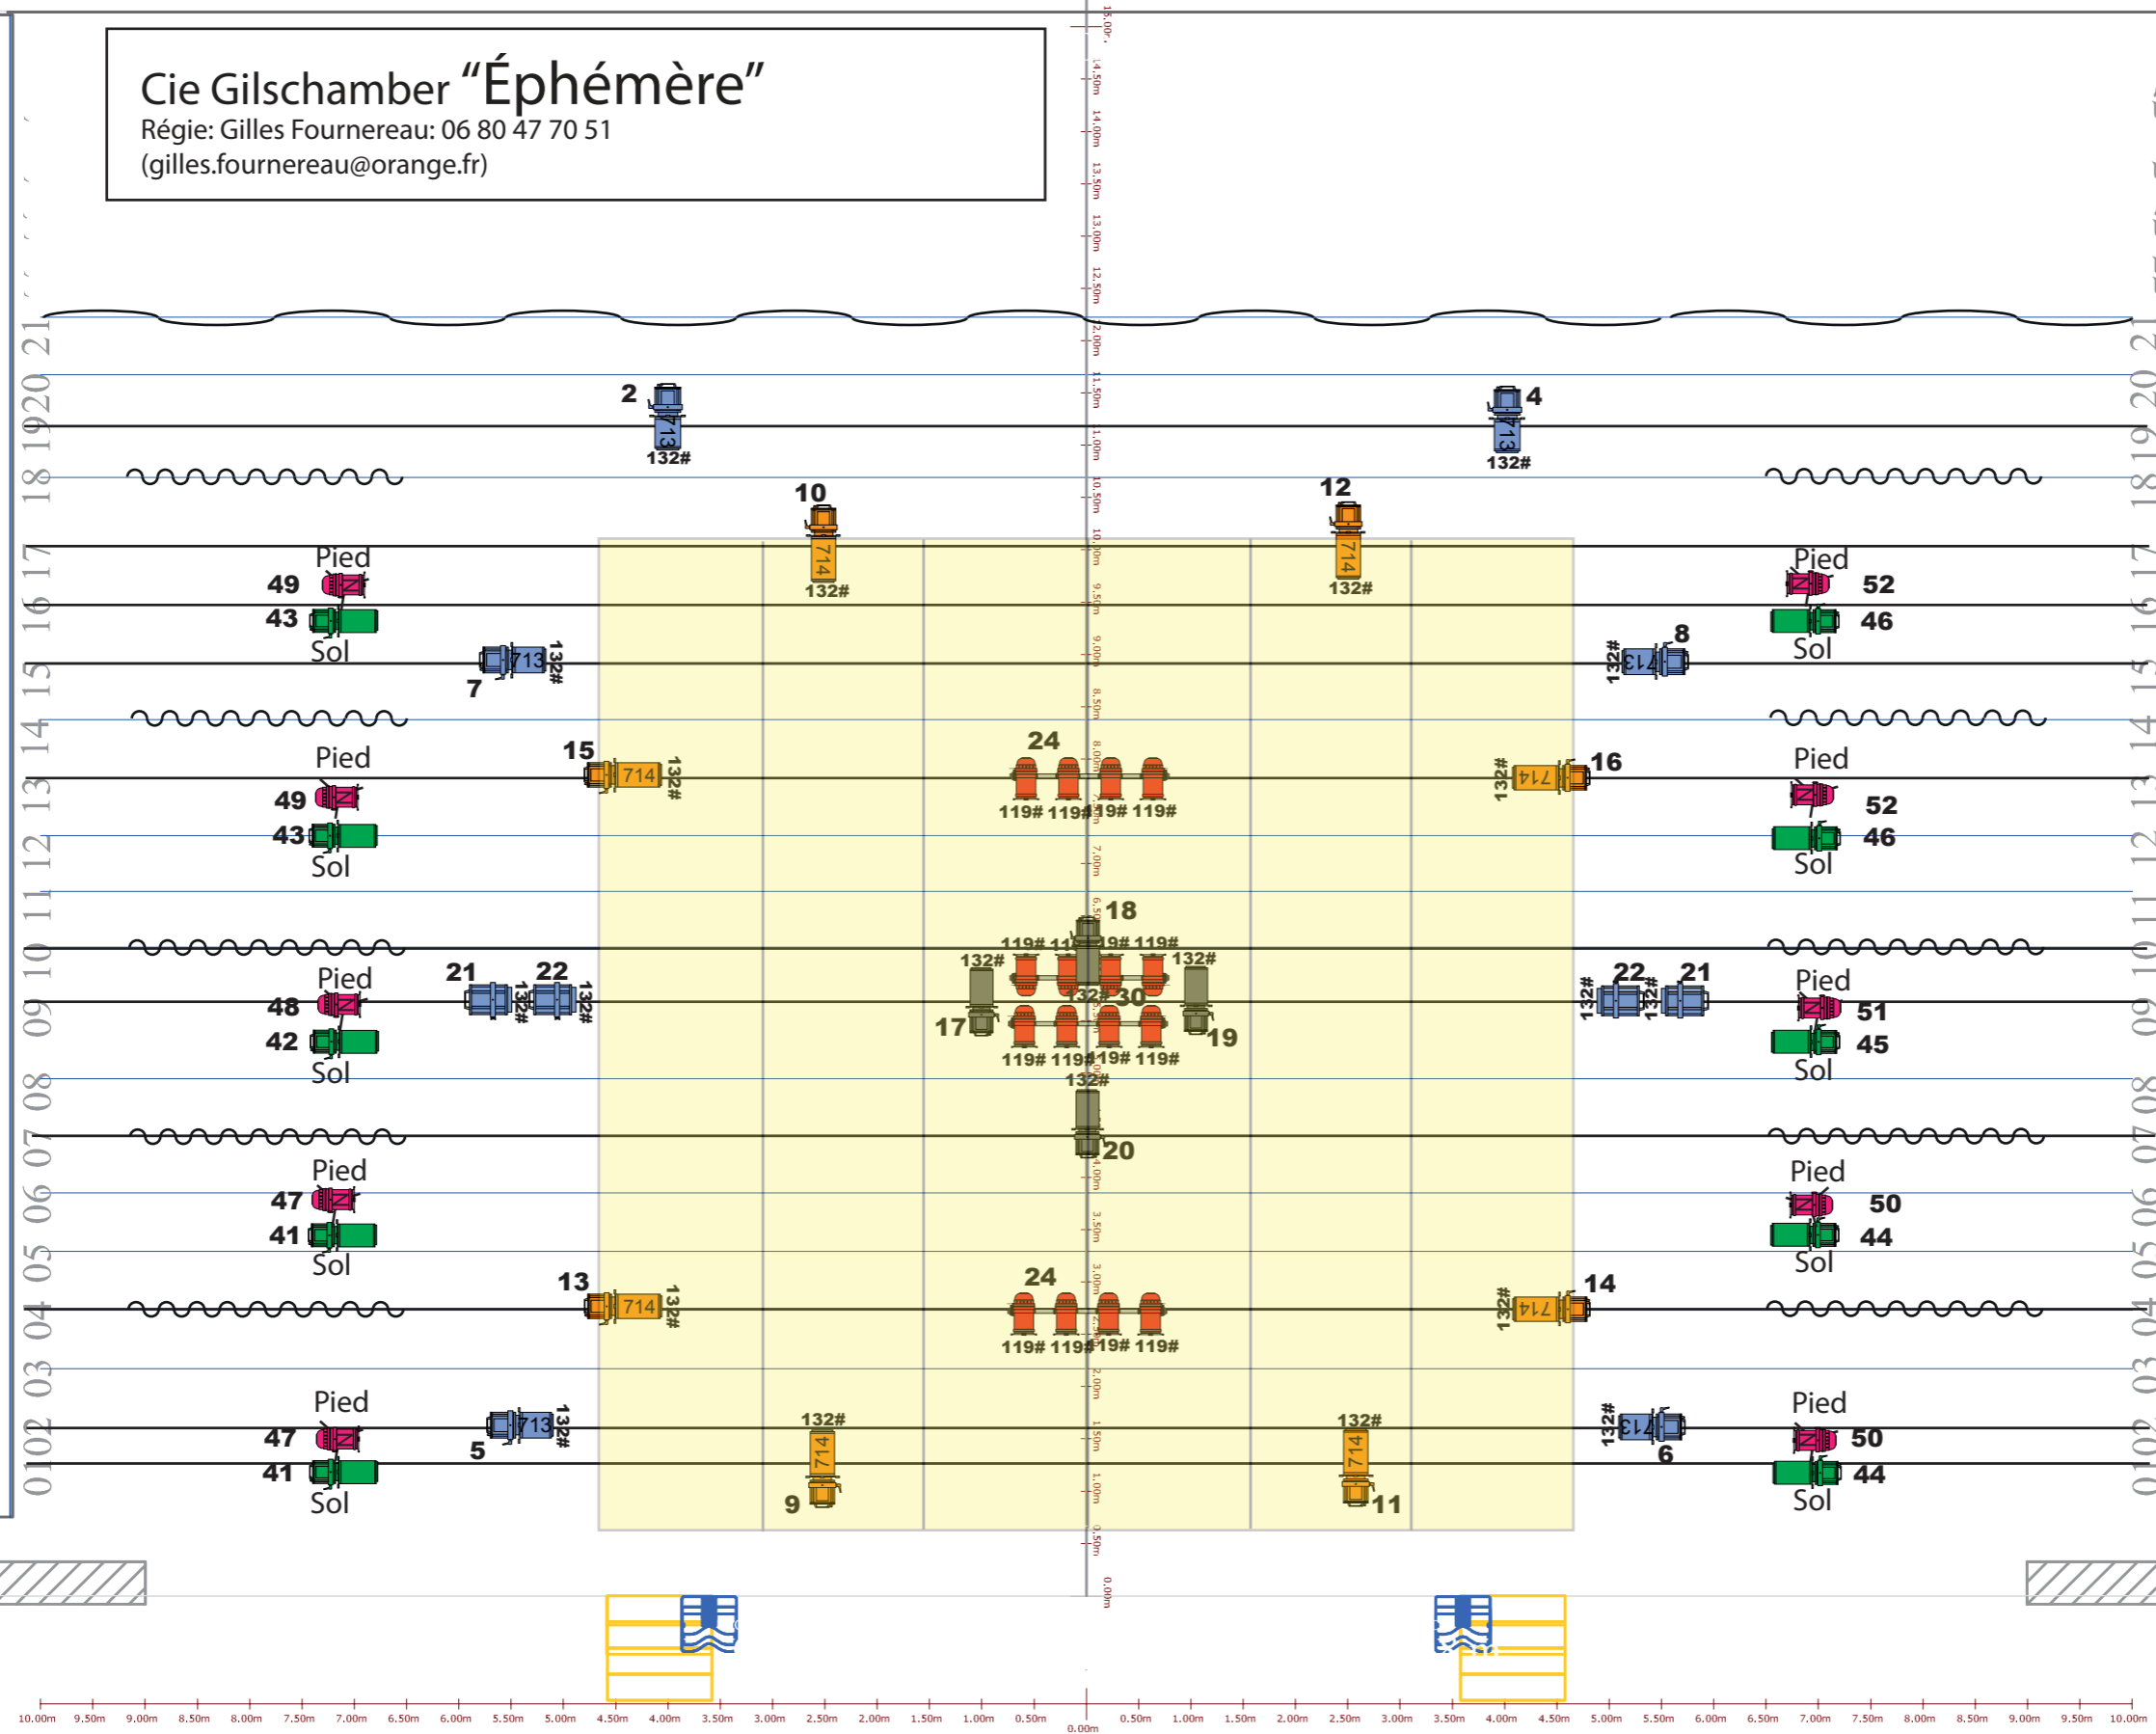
Cie Gilschamber "Éphémère"
Régie: Gilles Fournereau: 06 80 47 70 51
(gilles.fournereau@orange.fr)

21 20 19 18 17 16 15 14 13 12 11 10 09 08 07 06 05 04 03 02 01

2
713
132#

4
713
132#

10
714
132#

12
714
132#

Pied
49
43
Sol

Pied
52
46
Sol

713
132#
7

713
132#
8

15
714
132#

24
119# 119# 119# 119#

714
132#
16

Pied
49
43
Sol

Pied
52
46
Sol

18
119# 119# 119# 119#
132#
132#
132# 30
17
19
119# 119# 119# 119#
132#
20

Pied
48
42
Sol

21 22
132# 132#

22 21
132# 132#

Pied
51
45
Sol

Pied
47
41
Sol

Pied
50
44
Sol

13
714
132#

24
119# 119# 119# 119#

714
132#
14

Pied
47
41
Sol

713
132#
5

132#
714
9

132#
714
11

713
132#
6

Pied
50
44
Sol

15.00m 14.50m 14.00m 13.50m 13.00m 12.50m 12.00m 11.50m 11.00m 10.50m 10.00m 9.50m 9.00m 8.50m 8.00m 7.00m 6.50m 4.00m 3.50m 3.00m 2.00m 1.50m 1.00m 0.50m 0.00m

10.00m 9.50m 9.00m 8.50m 8.00m 7.50m 7.00m 6.50m 6.00m 5.50m 5.00m 4.50m 4.00m 3.50m 3.00m 2.50m 2.00m 1.50m 1.00m 0.50m 0.00m 0.50m 1.00m 1.50m 2.00m 2.50m 3.00m 3.50m 4.00m 4.50m 5.00m 5.50m 6.00m 6.50m 7.00m 7.50m 8.00m 8.50m 9.00m 9.50m 10.00m